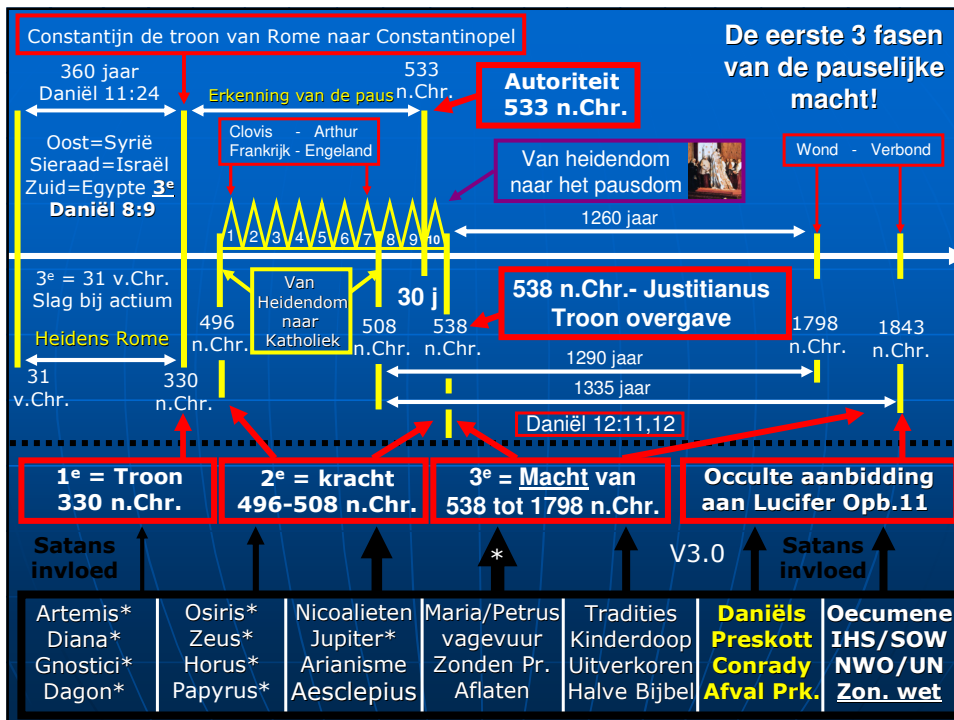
Constantijn de troon van Rome naar Constantinopel

De eerste 3 fasen van de pauselijke macht!

360 jaar
Daniël 11:24

Erkenning van de paus

533 n.Chr.

Autoriteit
533 n.Chr.

Oost=Syrië
Sieraad=Israël
Zuid=Egypte 3e
Daniël 8:9

Clovis - Arthur
Frankrijk - Engeland

Van heidendom naar het pausdom

Wond - Verbond

1 2 3 4 5 6 7 8 9 10

1260 jaar

3e = 31 v.Chr.
Slag bij actium

Heidens Rome

Van Heidendom naar Katholiek

30 j

538 n.Chr.- Justitianus
Troon overgave

496 n.Chr.

508 n.Chr.

538 n.Chr.

1798 n.Chr.

1843 n.Chr.

31 v.Chr.

330 n.Chr.

1290 jaar

1335 jaar

Daniël 12:11,12

| 1e = Troon 330 n.Chr. | 2e = kracht 496-508 n.Chr. | 3e = Macht van 538 tot 1798 n.Chr. | Occulte aanbidding aan Lucifer Opb.11 |
|---|---|---|---|

Satans invloed

*

V3.0

Satans invloed

| Artemis* Diana* Gnostici* Dagon* | Osiris* Zeus* Horus* Papyrus* | Nicoalieten Jupiter* Arianisme Aesclepius | Maria/Petrus vagevuur Zonden Pr. Aflaten | Tradities Kinderdoop Uitverkoren Halve Bijbel | Daniëls Preskott Conrady Afval Prk. | Oecumene IHS/SOW NWO/UN Zon. wet |
|---|---|---|---|---|---|---|